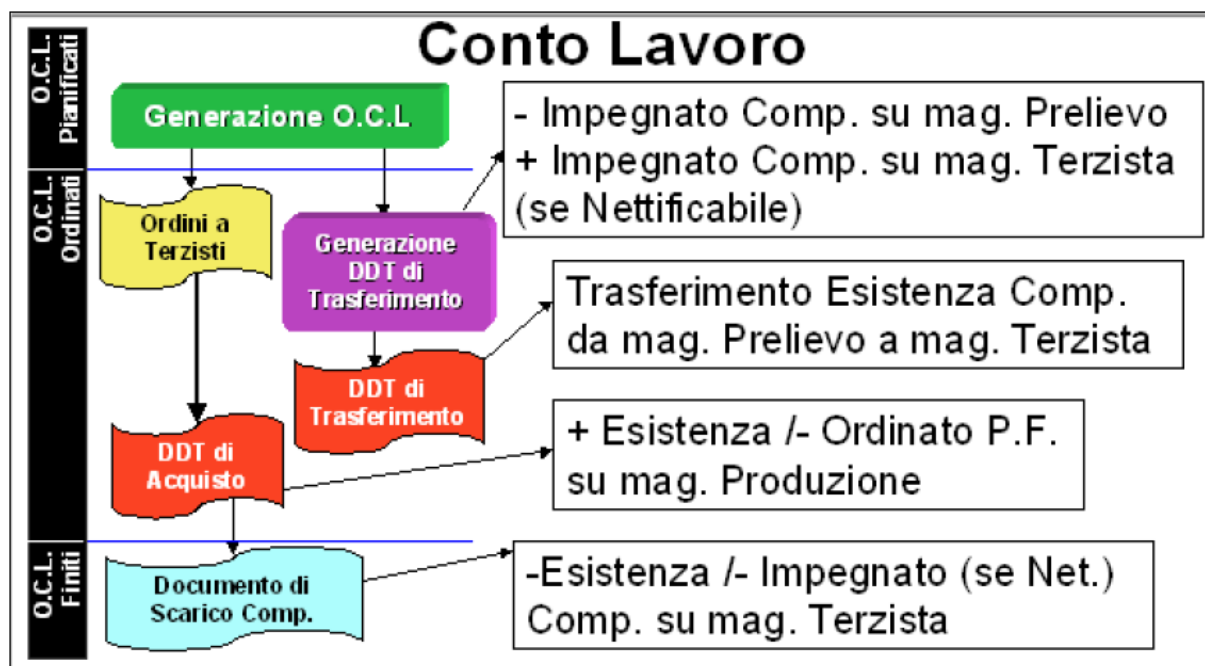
Conto Lavoro

O.C.L. Pianificati

O.C.L. Ordinati

O.C.L. Finiti

Generazione O.C.L

- Impegnato Comp. su mag. Prelievo
+ Impegnato Comp. su mag. Terzista (se Nettificabile)

Ordini a Terzisti

Generazione DDT di Trasferimento

Trasferimento Esistenza Comp. da mag. Prelievo a mag. Terzista

DDT di Trasferimento

DDT di Acquisto

+ Esistenza /- Ordinato P.F. su mag. Produzione

Documento di Scarico Comp.

-Esistenza /- Impegnato (se Net.) Comp. su mag. Terzista